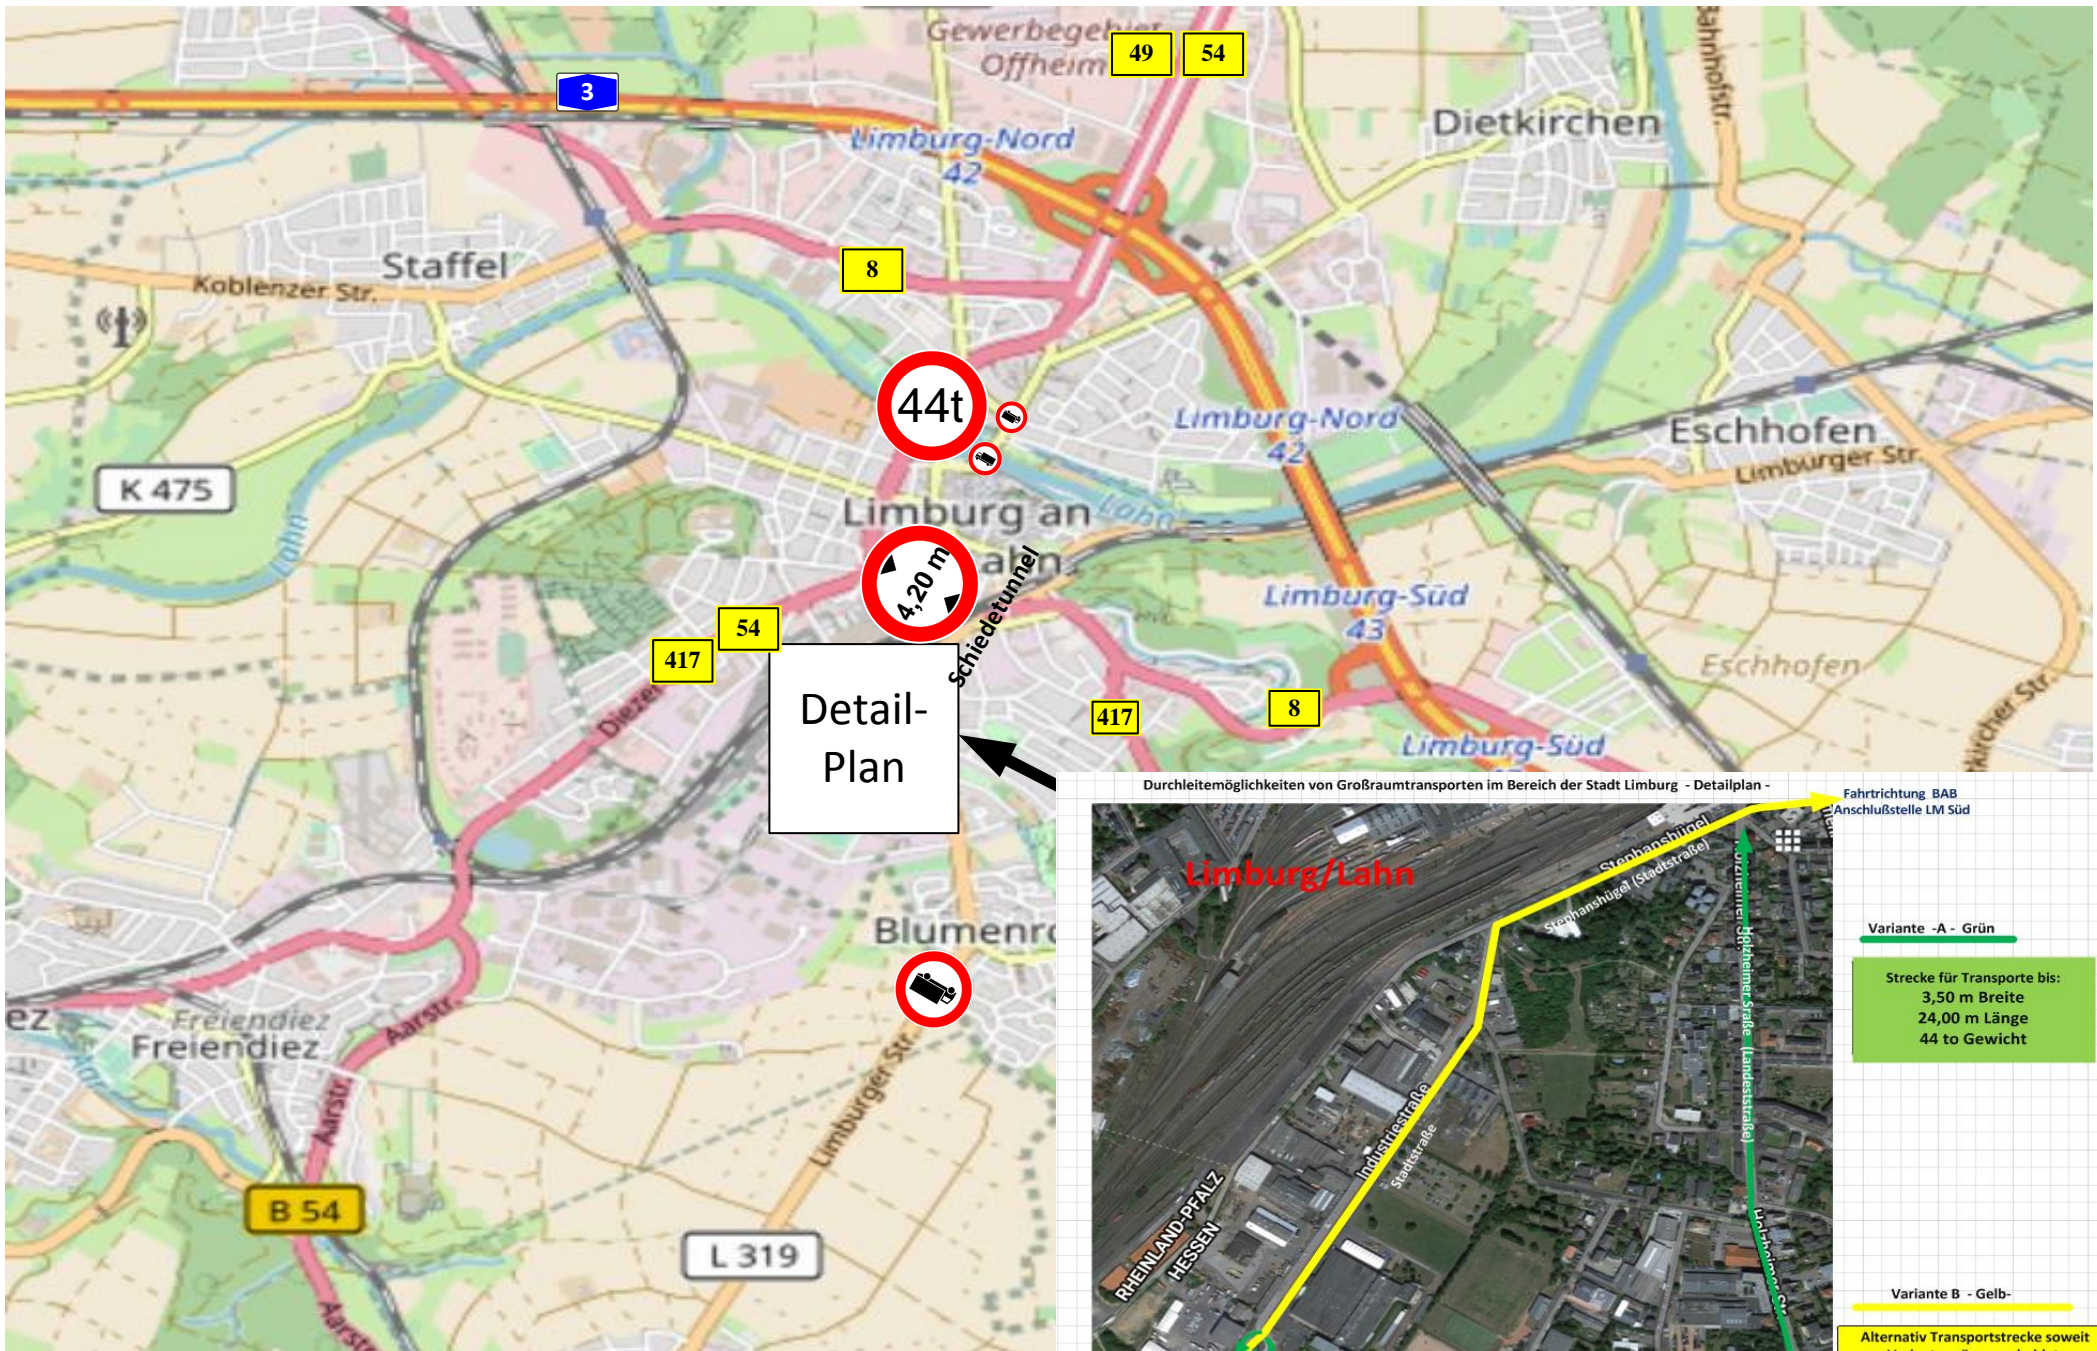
Gewerbegebiet Offheim
49
54
3
Limburg-Nord
42
Dietkirchen
Bahnhofstr.
Staffel
Koblenzer Str.
8
44t
Limburg-Nord
42
Eschhofen
Limburger Str.
K 475
Lahn
Limburg an der Lahn
Lahn
4,20 m
Schiedetunnel
Limburg-Süd
43
54
417
Diezer
Detail-Plan
Eschhofen
417
8
Limburg-Süd
Durchleitemöglichkeiten von Großraumtransporten im Bereich der Stadt Limburg - Detailplan -
Fahrtrichtung BAB Anschlußstelle LM Süd
Limburg/Lahn
Stephanshügel
Stephanshügel (Stadtstraße)
Holzheimer Straße (Landesstraße)
Variante -A - Grün
Strecke für Transporte bis:
3,50 m Breite
24,00 m Länge
44 to Gewicht
Blumenr
Freiendiez
Freiendiez
ez
Aarstr.
Aarstr.
Limburger Str.
Industriestraße
Stadtstraße
RHEINLAND-PFALZ
HESSEN
B 54
L 319
Aarstr.
Variante B - Gelb-
Alternativ Transportstrecke soweit